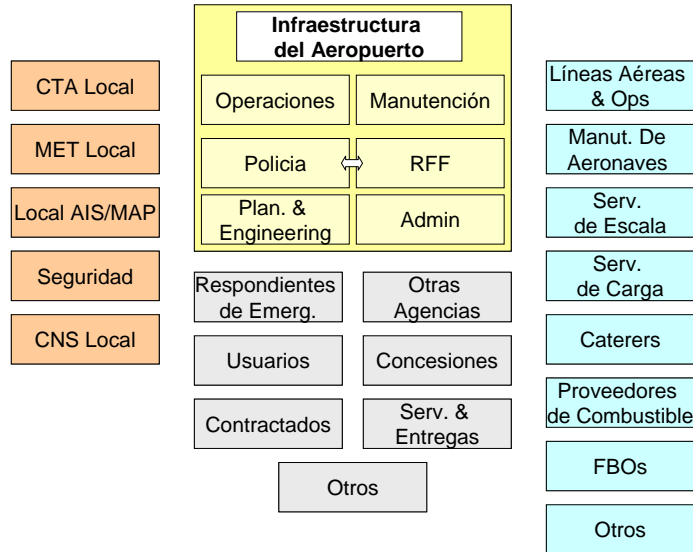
CTA Local

MET Local

Local AIS/MAP

Seguridad

CNS Local

Infraestructura del Aeropuerto

Operaciones

Manutención

Policia

RFF

Plan. & Engineering

Admin

Respondientes de Emerg.

Otras Agencias

Usuarios

Concesiones

Contractados

Serv. & Entregas

Otros

Líneas Aéreas & Ops

Manut. De Aeronaves

Serv. de Escala

Serv. de Carga

Caterers

Proveedores de Combustible

FBOs

Otros